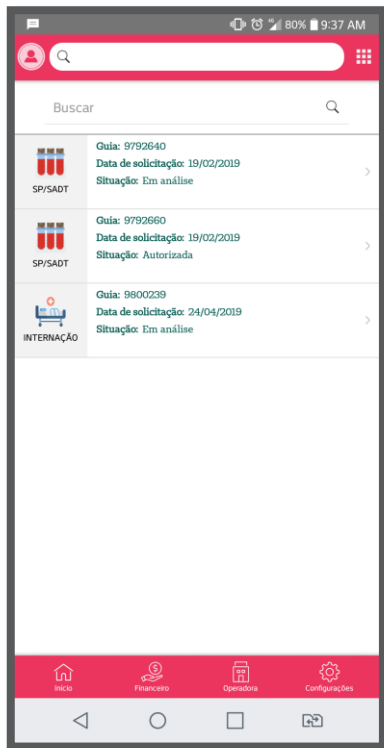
80% 9:37 AM

Buscar

SP/SADT
Guia: 9792640
Data de solicitação: 19/02/2019
Situação: Em análise

SP/SADT
Guia: 9792660
Data de solicitação: 19/02/2019
Situação: Autorizada

INTERNAÇÃO
Guia: 9800239
Data de solicitação: 24/04/2019
Situação: Em análise

Início
Financeiro
Operadora
Configurações